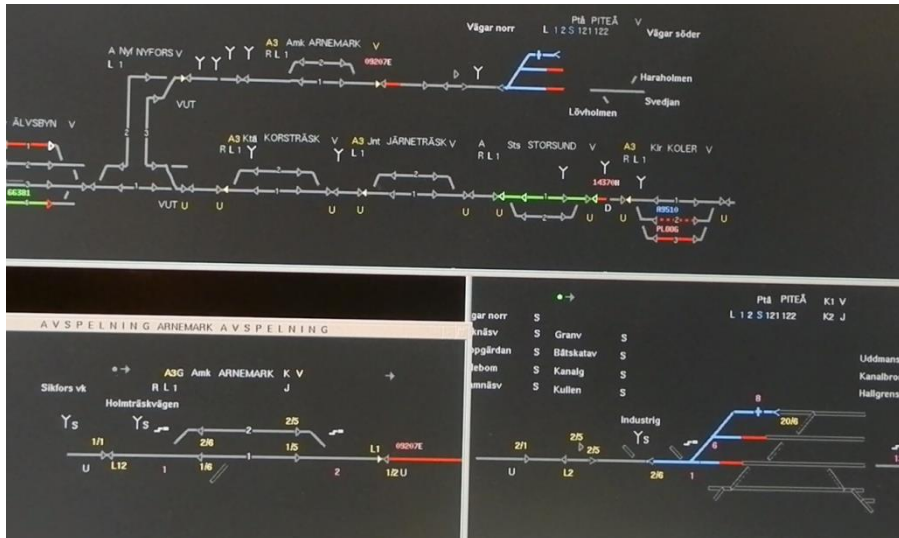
Vägar norr L 1 2 S 121 122 Ptå PITEÅ V Vägar söder

A Nyf NYFORS V
L 1

A3 Amk ARNEMARK V
R L 1

09207E

Haraholmen
Svedjan
Lövholmen

VUT

ÄLVSBYN V

66381

A3 Ktä KORSTRÄSK V
R L 1

A3 Jnt JÄRNETRÄSK V
L 1

A Sts STORSUND V
R L 1

A3 Klr KOLER V
R L 1

14370B

VUT U U U U U U U D U U

89510

PL006

A V S P E L N I N G ARNEMARK A V S P E L N I N G

A3G Amk ARNEMARK K V
R L 1 J

Sikfors vk
Holmträskvägen

Ys Ys

1/1 2/6 2 2/5 1/5 L1 09207E

U L12 1 1/6 2 1/2 U

gar norr S
näsv S Granv S
pgärdan S Båtskatav S
lebom S Kanalg S
mnäsv S Kullen S

Ptå PITEÅ K1 V
L 1 2 S 121 122 K2 J

Uddmans
Kanalbro
Hallgrens

Industrig
Ys

8
20/6
6
2/1 2/5 2/5
U L2 2/6 1